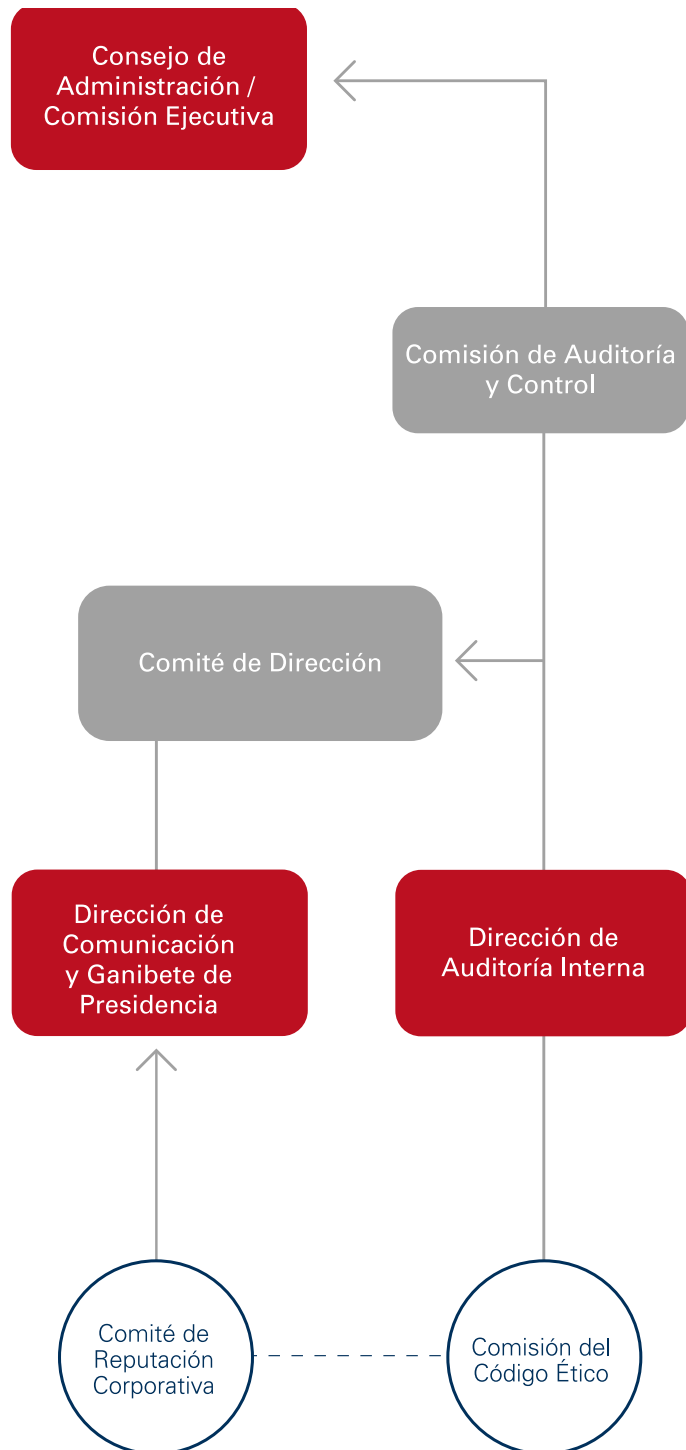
Consejo de Administración / Comisión Ejecutiva

Comisión de Auditoría y Control

Comité de Dirección

Dirección de Comunicación y Ganibete de Presidencia

Dirección de Auditoría Interna

Comité de Reputación Corporativa

Comisión del Código Ético